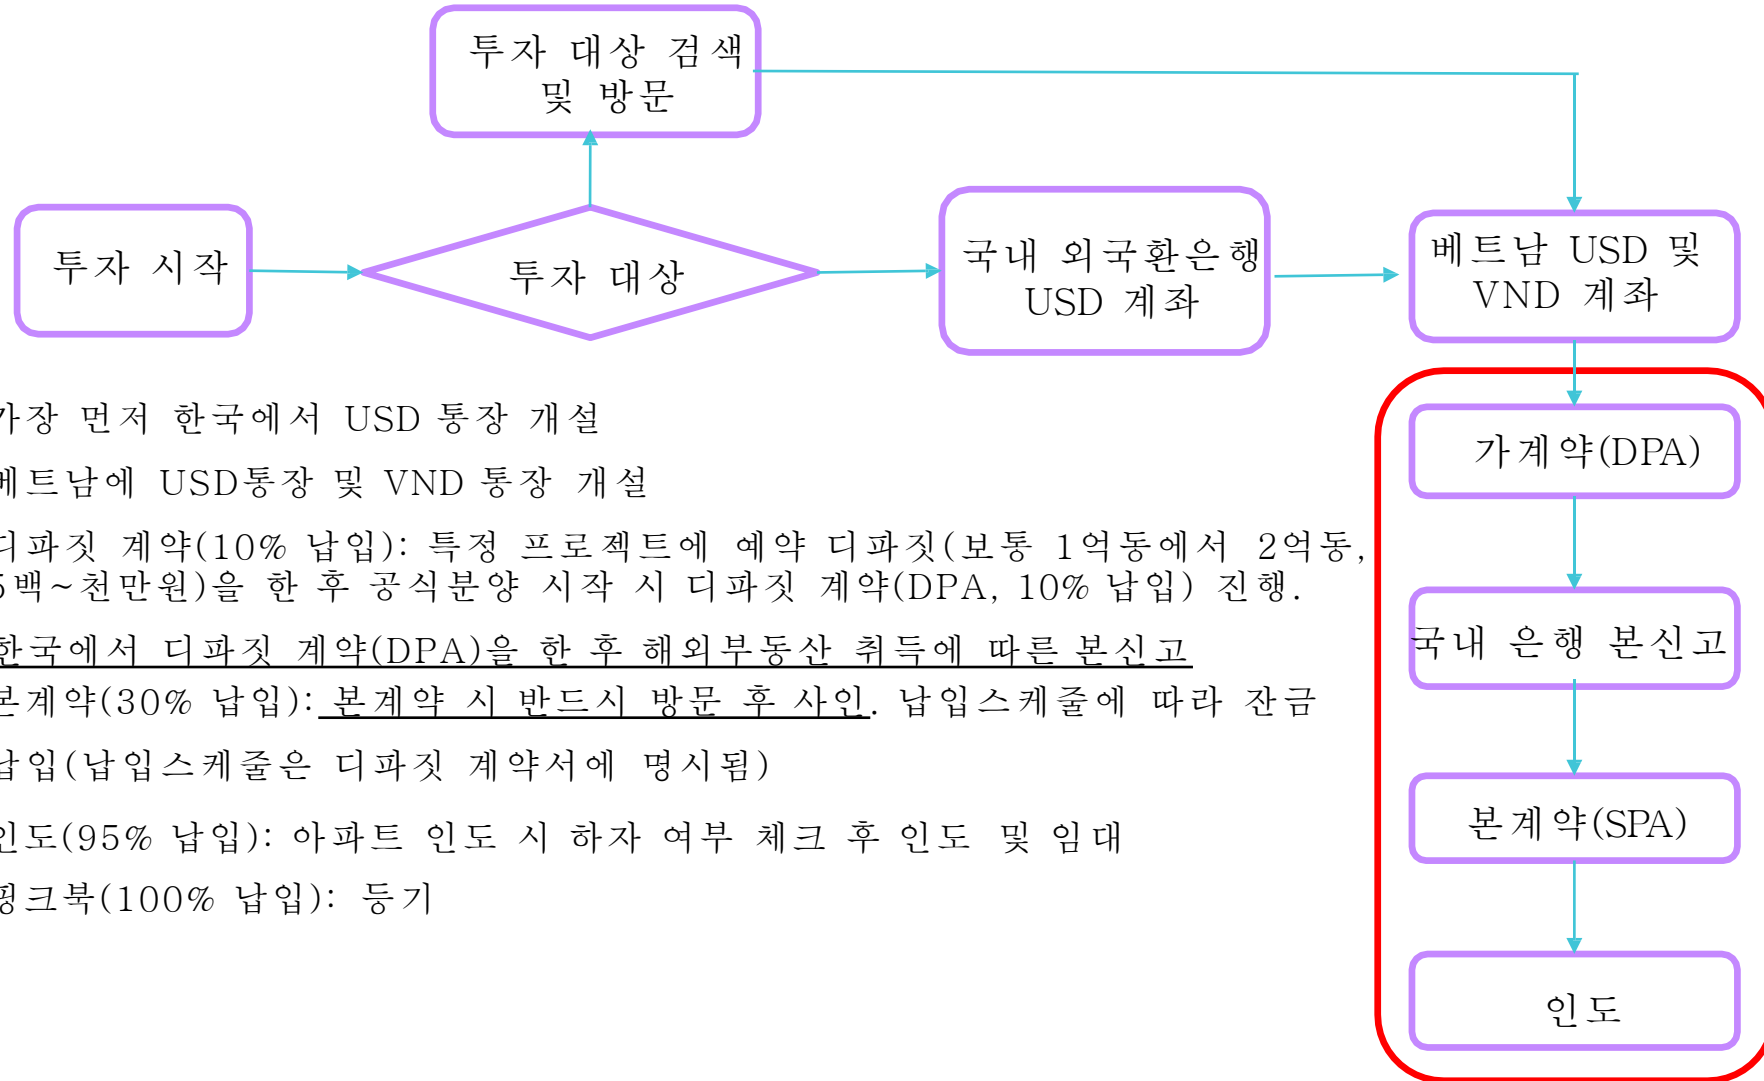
투자 대상 검색 및 방문

투자 시작

투자 대상

국내 외국환은행 USD 계좌

베트남 USD 및 VND 계좌

가계약(DPA)

국내 은행 본신고

본계약(SPA)

인도

가장 먼저 한국에서 USD 통장 개설

베트남에 USD통장 및 VND 통장 개설

디파짓 계약(10% 납입): 특정 프로젝트에 예약 디파짓(보통 1억동에서 2억동, 5백~천만원)을 한 후 공식분양 시작 시 디파짓 계약(DPA, 10% 납입) 진행.

한국에서 디파짓 계약(DPA)을 한 후 해외부동산 취득에 따른 본신고

본계약(30% 납입): 본계약 시 반드시 방문 후 사인. 납입스케줄에 따라 잔금

납입(납입스케줄은 디파짓 계약서에 명시됨)

인도(95% 납입): 아파트 인도 시 하자 여부 체크 후 인도 및 임대

핑크북(100% 납입): 등기